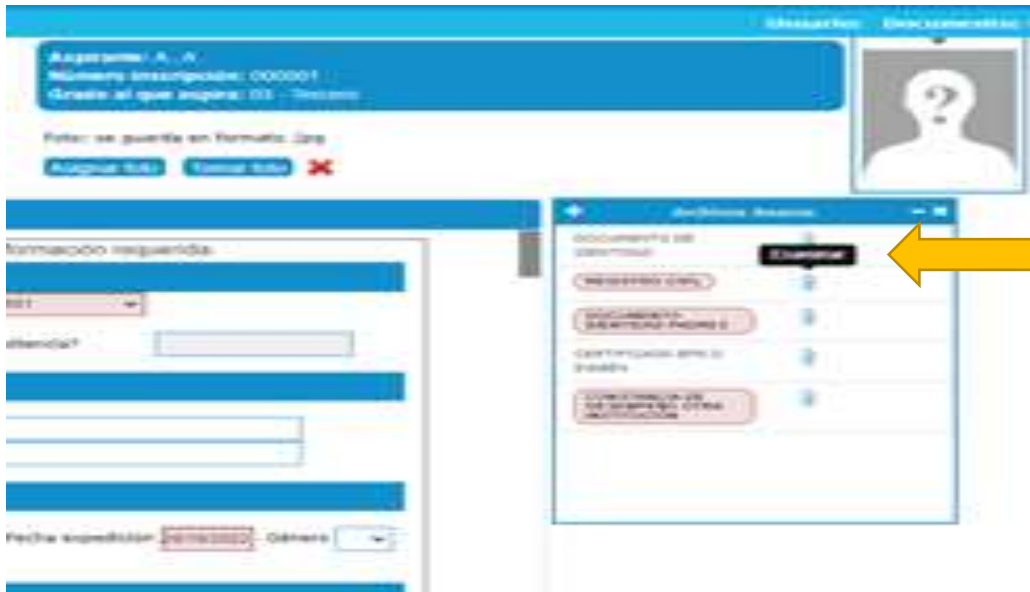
Usuarios Documentos

Aspirante: A . A
Número inscripción: 000001
Grado al que aspira: 03 - Tercero

Foto: se guarda en formato .jpg

Asignar foto Tomar foto

Información requerida:

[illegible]

¿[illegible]tiendía?

Fecha expedición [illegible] Género

Archivos Anexos

DOCUMENTO DE IDENTIDAD

Cargar

REGISTRO CIVIL

DOCUMENTO IDENTIDAD PADRES

CERTIFICADO EPS O SISBEN

CONSTANCIA DE DESEMPEÑO OTRA INSTITUCION